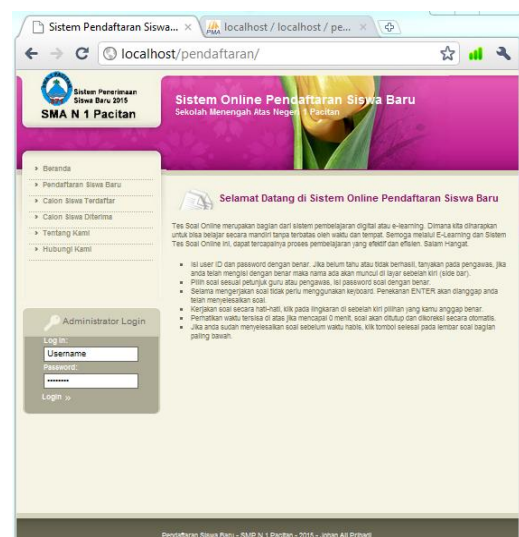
Sistem Pendaftaran Siswa... ×
localhost / localhost / pe... ×
localhost/pendaftaran/

Sistem Penerimaan Siswa Baru 2015
SMA N 1 Pacitan

Sistem Online Pendaftaran Siswa Baru
Sekolah Menengah Atas Negeri 1 Pacitan

» Beranda
» Pendaftaran Siswa Baru
» Calon Siswa Terdaftar
» Calon Siswa Diterima
» Tentang Kami
» Hubungi Kami

Administrator Login
Log in:
Username
Password:
••••••••
Login »

Selamat Datang di Sistem Online Pendaftaran Siswa Baru

Tes Soal Online merupakan bagian dari sistem pembelajaran digital atau e-learning. Dimana kita diharapkan untuk bisa belajar secara mandiri tanpa terbatas oleh waktu dan tempat. Semoga melalui E-Learning dan Sistem Tes Soal Online ini, dapat tercapainya proses pembelajaran yang efektif dan efisien. Salam Hangat.

Isi user ID dan password dengan benar. Jika belum tahu atau tidak berhasil, tanyakan pada pengawas, jika anda telah mengisi dengan benar maka nama ada akan muncul di layar sebelah kiri (side bar).
Pilih soal sesuai petunjuk guru atau pengawas, isi password soal dengan benar.
Selama mengerjakan soal tidak perlu menggunakan keyboard. Penekanan ENTER akan dianggap anda telah menyelesaikan soal.
Kerjakan soal secara hati-hati, klik pada lingkaran di sebelah kiri pilihan yang kamu anggap benar.
Perhatikan waktu tersisa di atas jika mencapai 0 menit, soal akan ditutup dan dikoreksi secara otomatis.
Jika anda sudah menyelesaikan soal sebelum waktu habis, klik tombol selesai pada lembar soal bagian paling bawah.

Pendaftaran Siswa Baru - SMP N 1 Pacitan - 2015 - Jonan Ali Pribadi